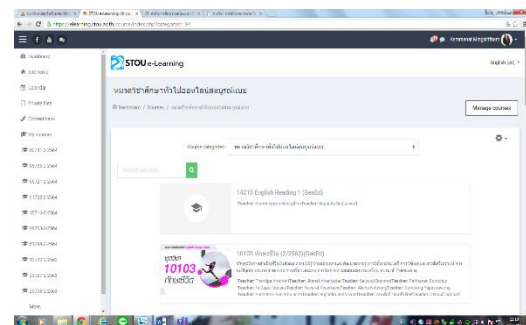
STOU e-Learning

Dashboard
Site home
Calendar
Private files
Content bank
My courses

หมวดวิชาศึกษาทั่วไปออนไลน์มสธ

Dashboard / Courses / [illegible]

Manage courses

Course categories: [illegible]

Search courses

14213 English Reading I (SemEd)

Teacher: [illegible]

10103 ทักษะชีวิต (2/2563)(SemEd)

ทักษะชีวิต 10103

Teacher: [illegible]

More...

English (en)